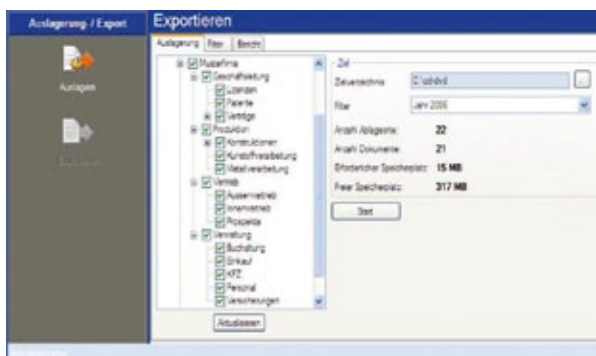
Auslagerung / Export

Exportieren

Auslagern

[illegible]

Auslagerung | Filter | Bericht

Musterfirma
Geschäftsleitung
Lizenzen
Patente
Verträge
Produktion
Konstruktionen
Kunststoffverarbeitung
Metallverarbeitung
Vertrieb
Aussendienst
Innendienst
Prospekte
Verwaltung
Buchhaltung
Einkauf
KFZ
Personal
Versicherungen

Aktualisieren

Ziel

Zielverzeichnis: C:\cdrdvd

Filter: Jahr 2006

Anzahl Ablageorte: 22

Anzahl Dokumente: 21

Erforderlicher Speicherplatz: 15 MB

Freier Speicherplatz: 317 MB

Start